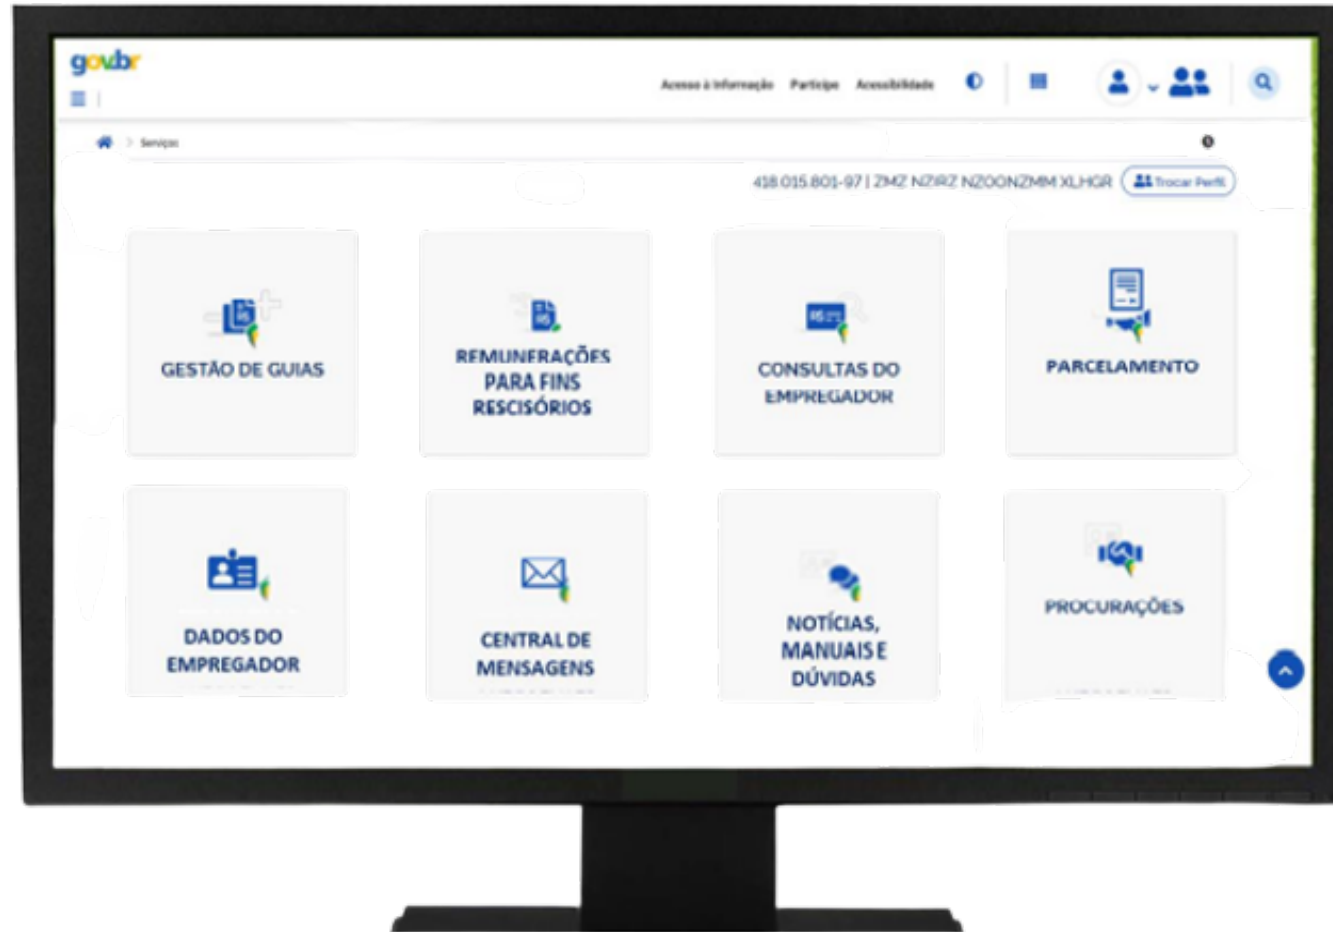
gov.br

Acesso à informação Participe Acessibilidade

Serviços

418.015.801-97 | ZMZ NZIRZ NZOONZMM XLHGR Trocar Perfil

GESTÃO DE GUIAS

REMUNERAÇÕES PARA FINS RESCISÓRIOS

CONSULTAS DO EMPREGADOR

PARCELAMENTO

DADOS DO EMPREGADOR

CENTRAL DE MENSAGENS

NOTÍCIAS, MANUAIS E DÚVIDAS

PROCURAÇÕES